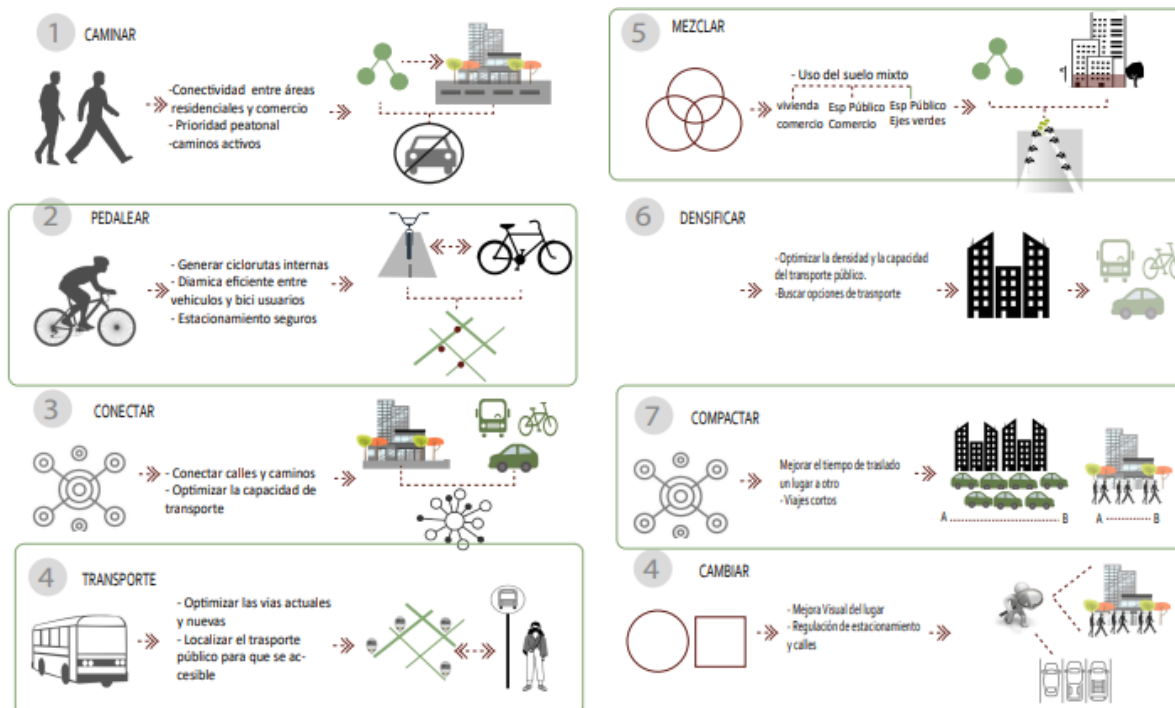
1 CAMINAR

-Conectividad entre áreas residenciales y comercio
- Prioridad peatonal
-caminos activos

5 MEZCLAR

- Uso del suelo mixto
vivienda comercio
Esp Público Comercio
Esp Público Ejes verdes

2 PEDALEAR

- Generar ciclorutas internas
- Diamica eficiente entre vehiculos y bici usuarios
- Estacionamiento seguros

6 DENSIFICAR

-Optimizar la densidad y la capacidad del transporte público.
-Buscar opciones de trasnporte

3 CONECTAR

- Conectar calles y caminos
- Optimizar la capacidad de transporte

7 COMPACTAR

Mejorar el tiempo de traslado un lugar a otro
- Viajes cortos

A B
A B

4 TRANSPORTE

- Optimizar las vias actuales y nuevas
- Localizar el trasporte público para que se accesible

4 CAMBIAR

- Mejora Visual del lugar
- Regulación de estacionamiento y calles